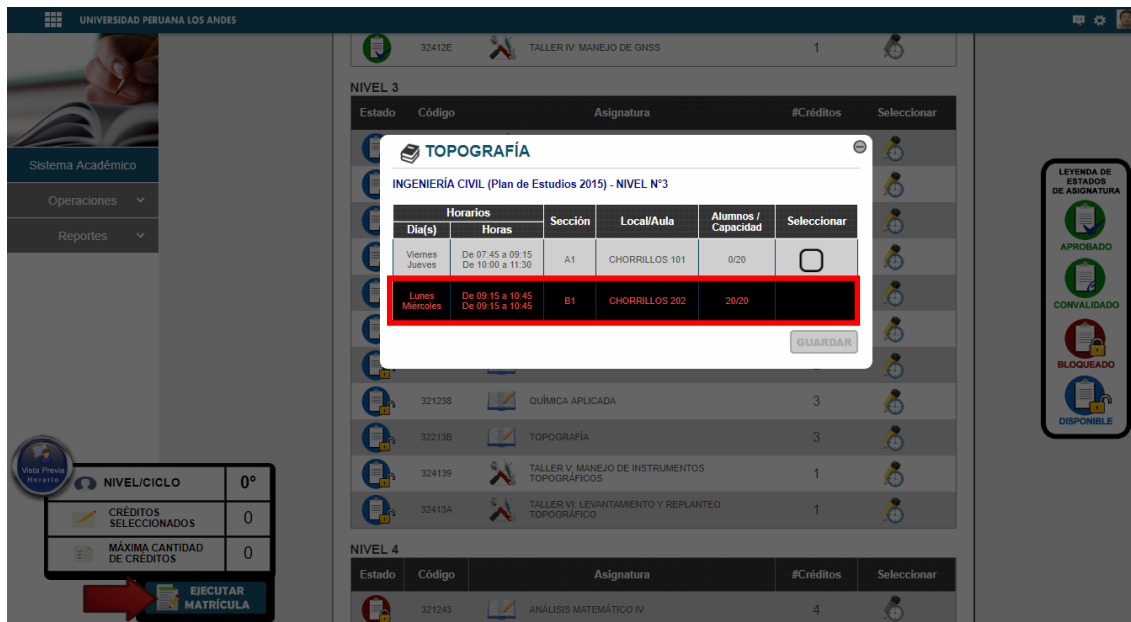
UNIVERSIDAD PERUANA LOS ANDES

Sistema Académico
Operaciones
Reportes

32412E TALLER IV: MANEJO DE GNSS 1

NIVEL 3

| Estado | Código | Asignatura | #Créditos | Seleccionar |
|---|---|---|---|---|
| | 321238 | QUÍMICA APLICADA | 3 | |
| | 32213B | TOPOGRAFÍA | 3 | |
| | 324139 | TALLER V: MANEJO DE INSTRUMENTOS TOPOGRÁFICOS | 1 | |
| | 32413A | TALLER VI: LEVANTAMIENTO Y REPLANTEO TOPOGRÁFICO | 1 | |

TOPOGRAFÍA

INGENIERÍA CIVIL (Plan de Estudios 2015) - NIVEL N°3

| Horarios Día(s) | Horarios Horas | Sección | Local/Aula | Alumnos / Capacidad | Seleccionar |
|---|---|---|---|---|---|
| Viernes Jueves | De 07:45 a 09:15 De 10:00 a 11:30 | A1 | CHORRILLOS 101 | 0/20 | |
| Lunes Miércoles | De 09:15 a 10:45 De 09:15 a 10:45 | B1 | CHORRILLOS 202 | 20/20 | |

GUARDAR

NIVEL 4

| Estado | Código | Asignatura | #Créditos | Seleccionar |
|---|---|---|---|---|
| | 321243 | ANÁLISIS MATEMÁTICO IV | 4 | |

Vista Previa Horario

| NIVEL/CICLO | 0° |
|---|---|
| CRÉDITOS SELECCIONADOS | 0 |
| MÁXIMA CANTIDAD DE CRÉDITOS | 0 |

EJECUTAR MATRÍCULA

LEYENDA DE ESTADOS DE ASIGNATURA
APROBADO
CONVALIDADO
BLOQUEADO
DISPONIBLE